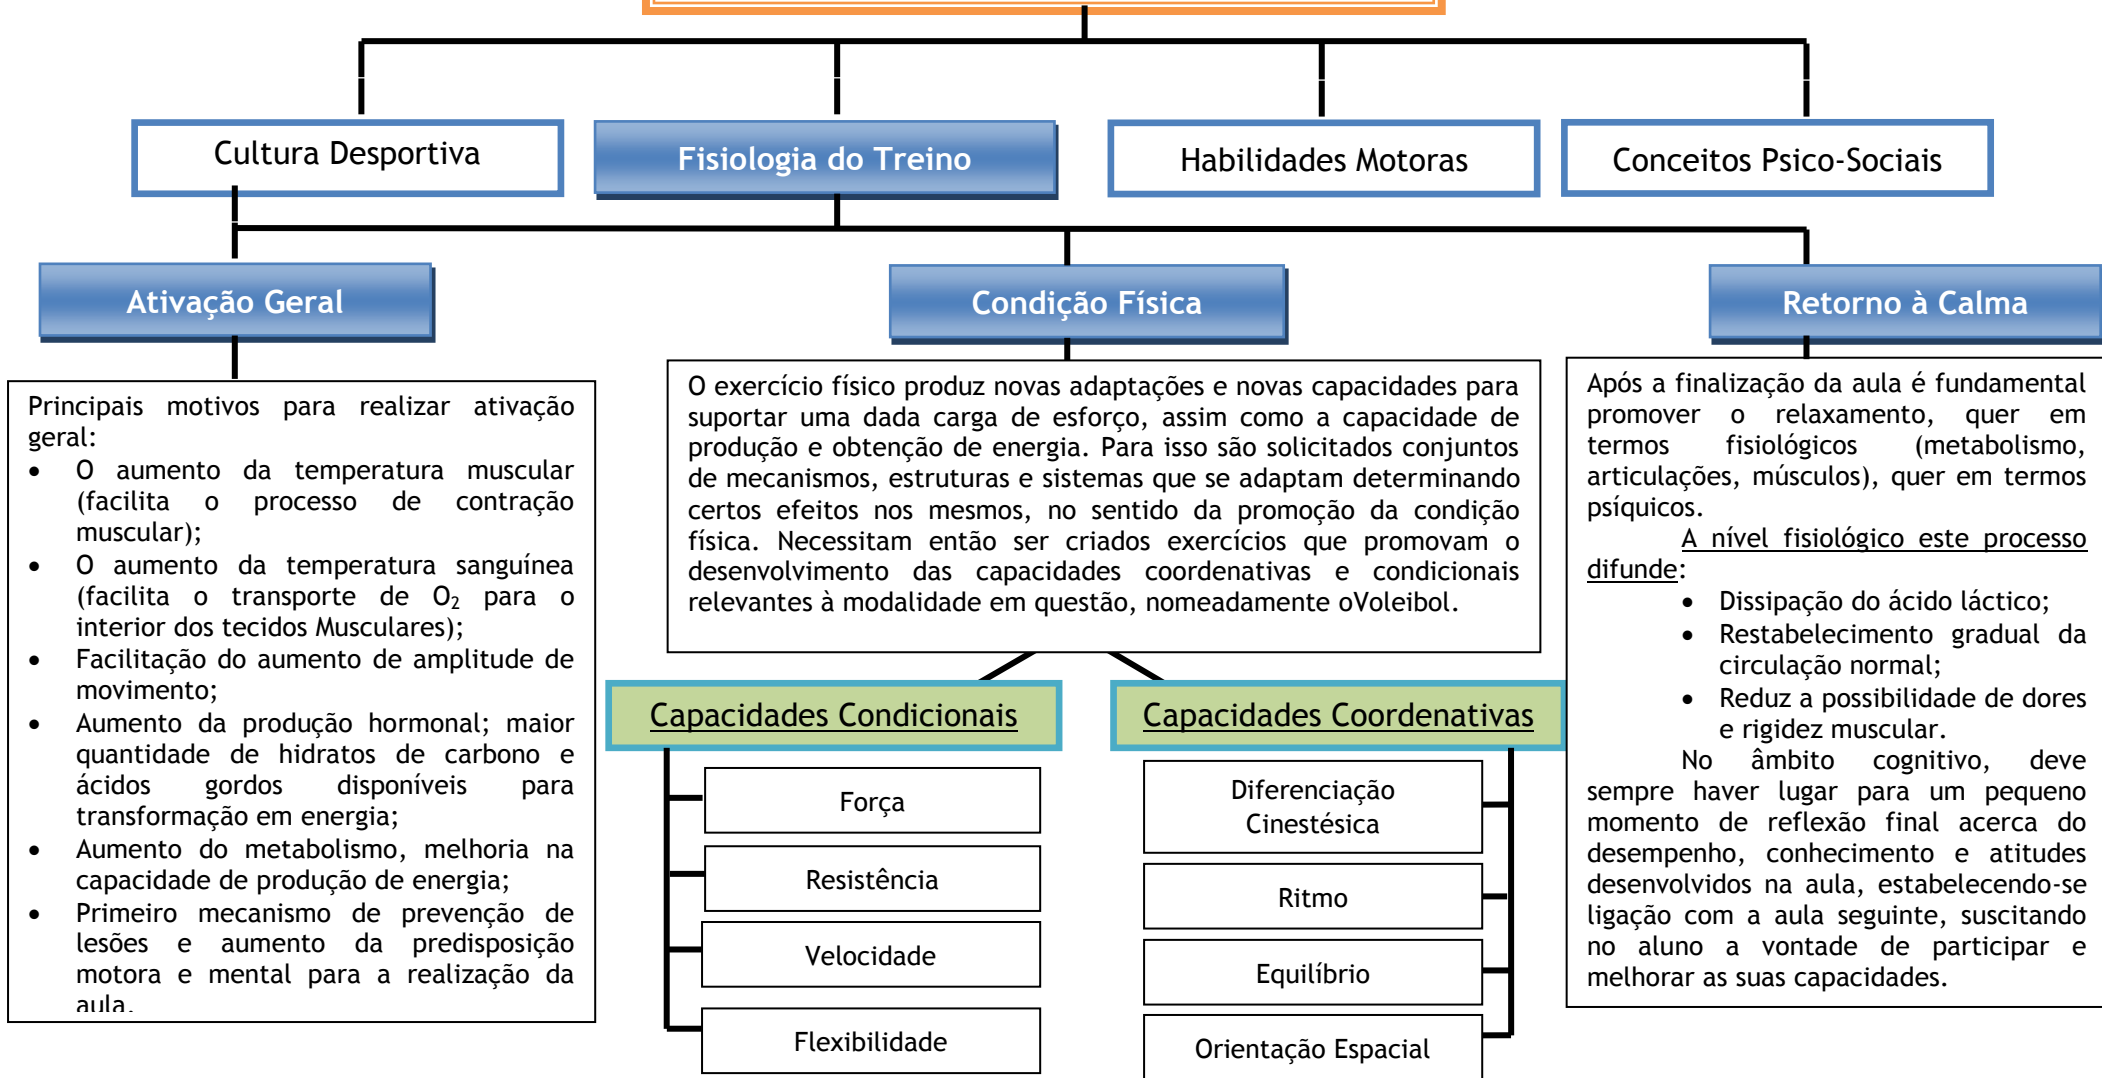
Cultura Desportiva

Fisiologia do Treino

Habilidades Motoras

Conceitos Psico-Sociais

Ativação Geral

Condição Física

Retorno à Calma

Principais motivos para realizar ativação geral:

- O aumento da temperatura muscular (facilita o processo de contração muscular);
- O aumento da temperatura sanguínea (facilita o transporte de $O_2$ para o interior dos tecidos Musculares);
- Facilitação do aumento de amplitude de movimento;
- Aumento da produção hormonal; maior quantidade de hidratos de carbono e ácidos gordos disponíveis para transformação em energia;
- Aumento do metabolismo, melhoria na capacidade de produção de energia;
- Primeiro mecanismo de prevenção de lesões e aumento da predisposição motora e mental para a realização da aula.

O exercício físico produz novas adaptações e novas capacidades para suportar uma dada carga de esforço, assim como a capacidade de produção e obtenção de energia. Para isso são solicitados conjuntos de mecanismos, estruturas e sistemas que se adaptam determinando certos efeitos nos mesmos, no sentido da promoção da condição física. Necessitam então ser criados exercícios que promovam o desenvolvimento das capacidades coordenativas e condicionais relevantes à modalidade em questão, nomeadamente oVoleibol.

Capacidades Condicionais

Força

Resistência

Velocidade

Flexibilidade

Capacidades Coordenativas

Diferenciação Cinestésica

Ritmo

Equilíbrio

Orientação Espacial

Após a finalização da aula é fundamental promover o relaxamento, quer em termos fisiológicos (metabolismo, articulações, músculos), quer em termos psíquicos.

A nível fisiológico este processo difunde:

- Dissipação do ácido láctico;
- Restabelecimento gradual da circulação normal;
- Reduz a possibilidade de dores e rigidez muscular.

No âmbito cognitivo, deve sempre haver lugar para um pequeno momento de reflexão final acerca do desempenho, conhecimento e atitudes desenvolvidos na aula, estabelecendo-se ligação com a aula seguinte, suscitando no aluno a vontade de participar e melhorar as suas capacidades.